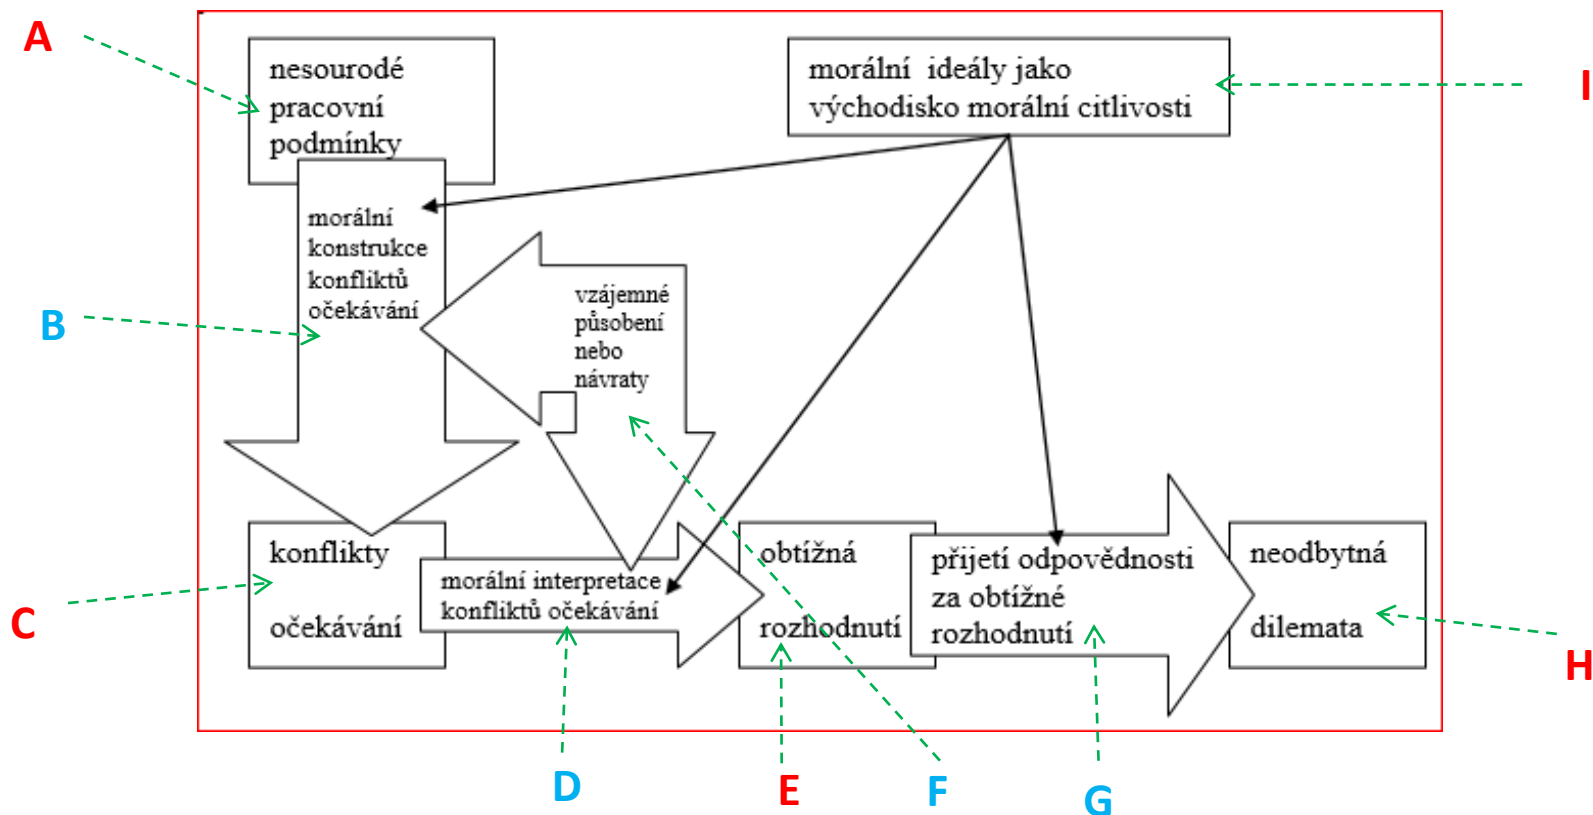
A

nesourodé pracovní podmínky

morální ideály jako východisko morální citlivosti

I

morální konstrukce konfliktů očekávání

B

vzájemné působení nebo návraty

konflikty očekávání

C

morální interpretace konfliktů očekávání

obtížná rozhodnutí

přijetí odpovědnosti za obtížné rozhodnutí

neodbytná dilemata

H

D

E

F

G